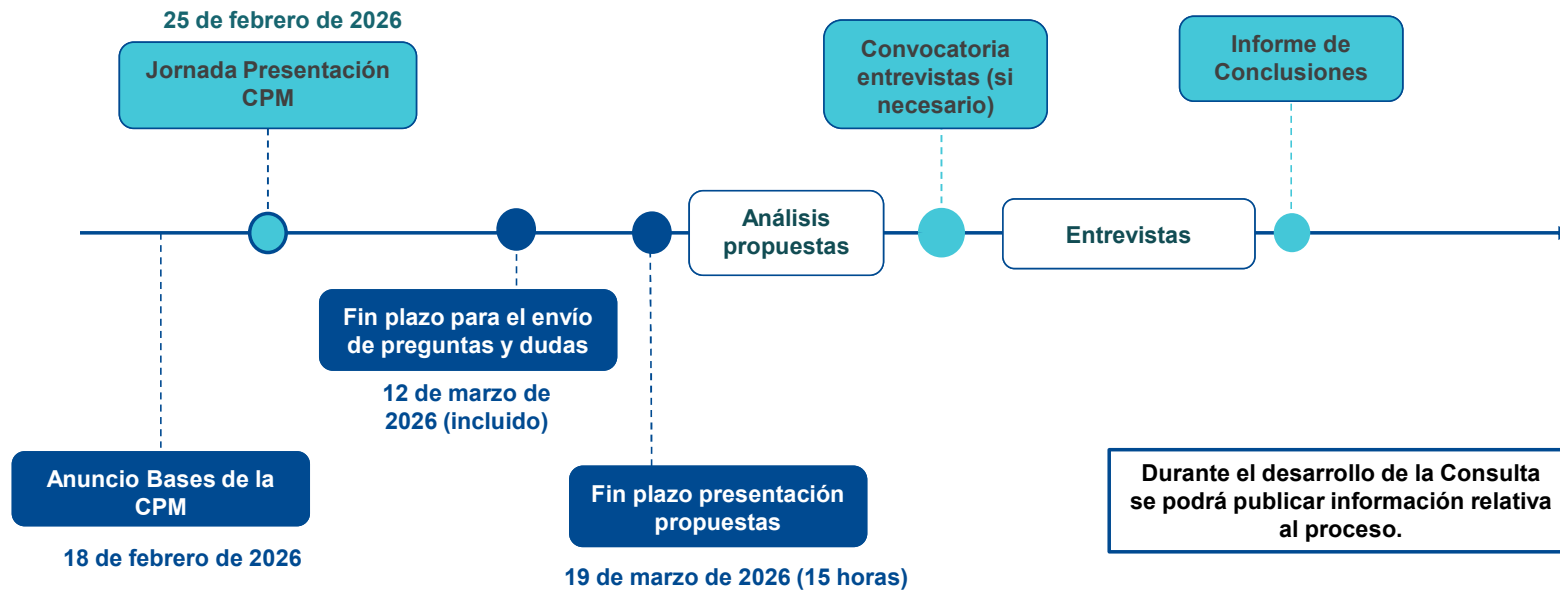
25 de febrero de 2026

Jornada Presentación CPM

Convocatoria entrevistas (si necesario)

Informe de Conclusiones

Análisis propuestas

Entrevistas

Fin plazo para el envío de preguntas y dudas

12 de marzo de 2026 (incluido)

Anuncio Bases de la CPM

18 de febrero de 2026

Fin plazo presentación propuestas

19 de marzo de 2026 (15 horas)

Durante el desarrollo de la Consulta se podrá publicar información relativa al proceso.